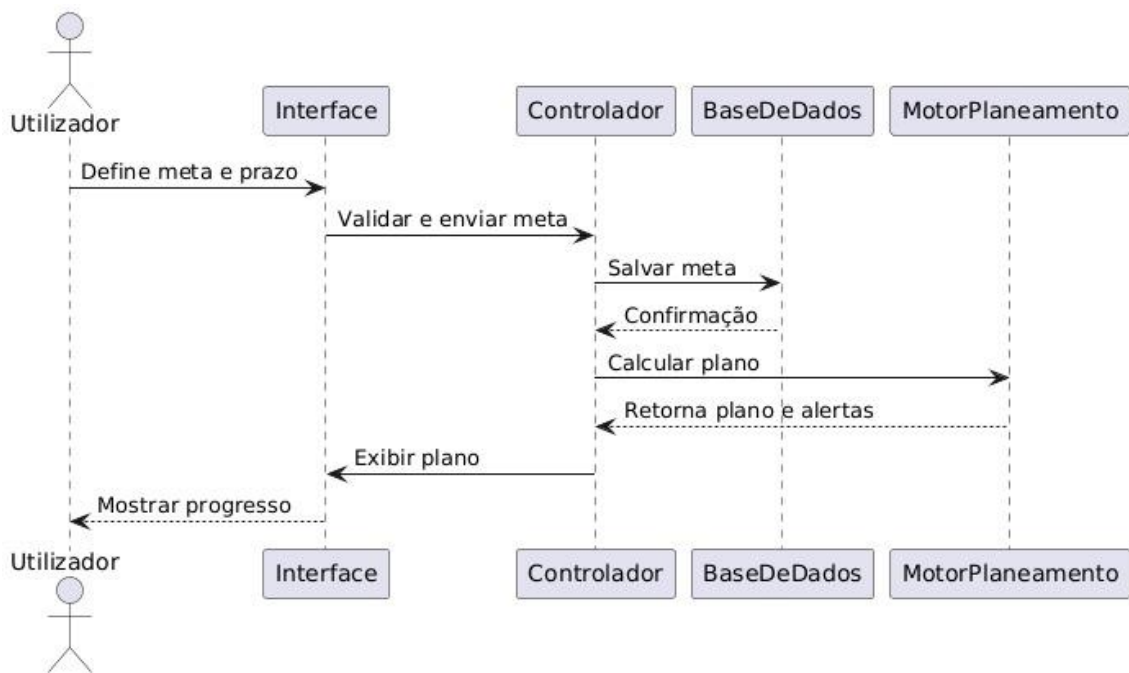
Utilizador
Interface
Controlador
BaseDeDados
MotorPlaneamento

Define meta e prazo
Validar e enviar meta
Salvar meta
Confirmação
Calcular plano
Retorna plano e alertas
Exibir plano
Mostrar progresso

Utilizador
Interface
Controlador
BaseDeDados
MotorPlaneamento